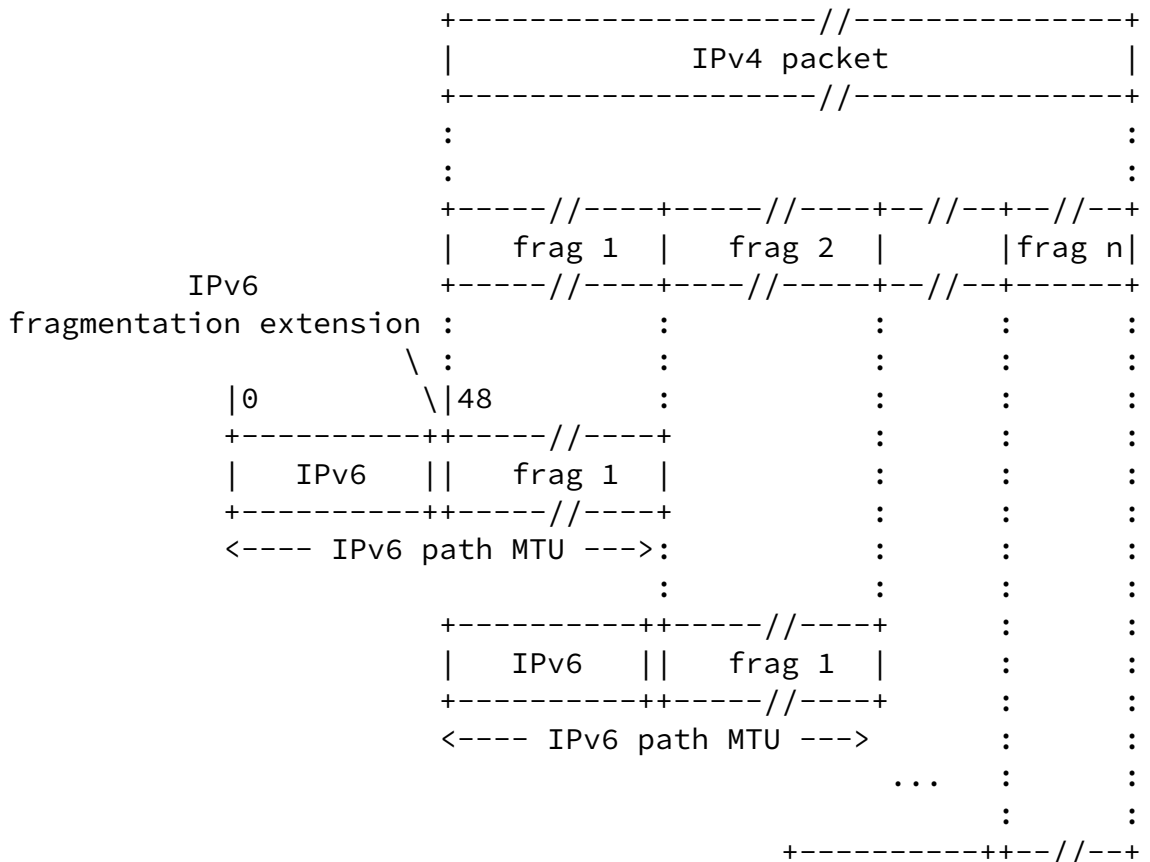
+-------------------//---------------+
| IPv4 packet |
+-------------------//---------------+
: :
: :
+-----//----+-----//----+--//--+--//--+
| frag 1 | frag 2 | |frag n|
IPv6 +-----//----+----//-----+--//--+------+
fragmentation extension : : : : :
\ : : : : :
|0 \|48 : : : :
+----------++-----//----+ : : :
| IPv6 || frag 1 | : : :
+----------++-----//----+ : : :
<---- IPv6 path MTU --->: : : :
: : : :
+----------++-----//----+ : :
| IPv6 || frag 1 | : :
+----------++-----//----+ : :
<---- IPv6 path MTU ---> : :
... : :
: :
+----------++--//--+